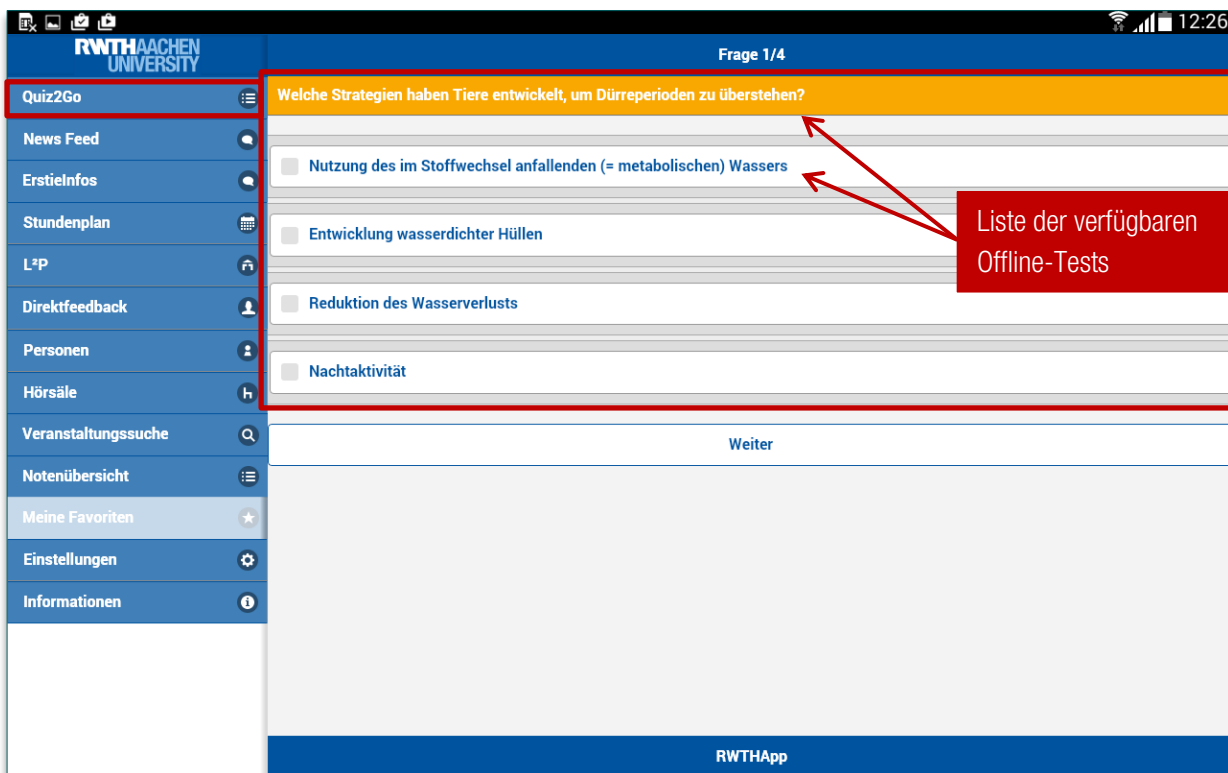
12:26

RWTH AACHEN UNIVERSITY

Frage 1/4

Quiz2Go
News Feed
ErstieInfos
Stundenplan
L²P
Direktfeedback
Personen
Hörsäle
Veranstaltungssuche
Notenübersicht
Meine Favoriten
Einstellungen
Informationen

Welche Strategien haben Tiere entwickelt, um Dürreperioden zu überstehen?

Nutzung des im Stoffwechsel anfallenden (= metabolischen) Wassers

Entwicklung wasserdichter Hüllen

Reduktion des Wasserverlusts

Nachtaktivität

Liste der verfügbaren Offline-Tests

Weiter

RWTHApp